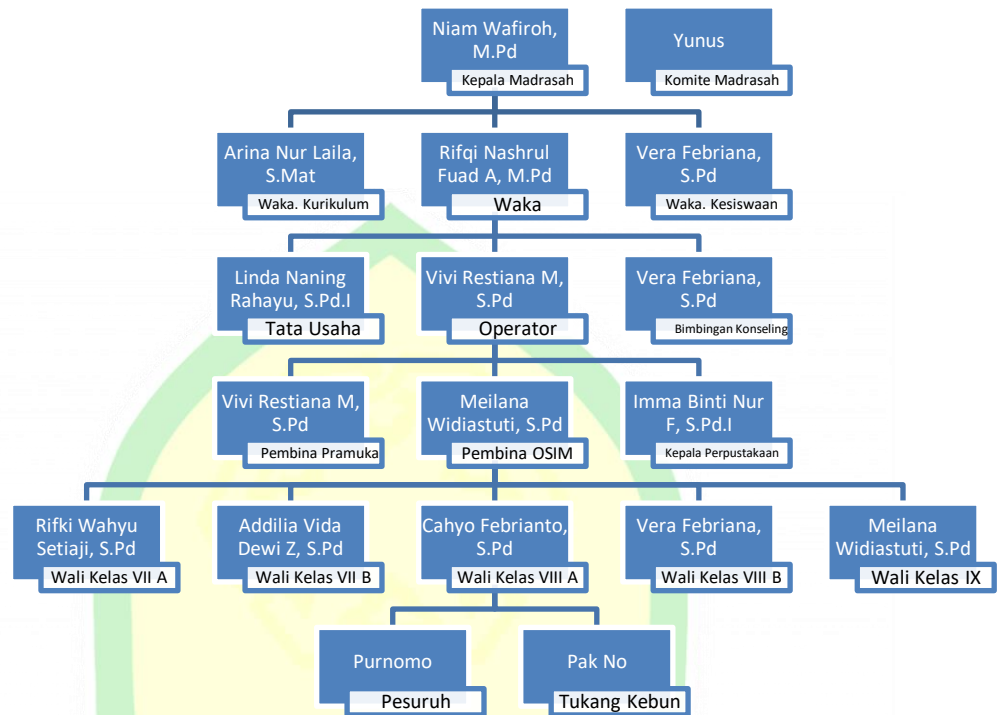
Niam Wafiroh, M.Pd
Kepala Madrasah

Yunus
Komite Madrasah

Arina Nur Laila, S.Mat
Waka. Kurikulum

Rifqi Nashrul Fuad A, M.Pd
Waka

Vera Febriana, S.Pd
Waka. Kesiswaan

Linda Naning Rahayu, S.Pd.I
Tata Usaha

Vivi Restiana M, S.Pd
Operator

Vera Febriana, S.Pd
Bimbingan Konseling

Vivi Restiana M, S.Pd
Pembina Pramuka

Meilana Widiastuti, S.Pd
Pembina OSIM

Imma Binti Nur F, S.Pd.I
Kepala Perpustakaan

Rifki Wahyu Setiaji, S.Pd
Wali Kelas VII A

Addilia Vida Dewi Z, S.Pd
Wali Kelas VII B

Cahyo Febrianto, S.Pd
Wali Kelas VIII A

Vera Febriana, S.Pd
Wali Kelas VIII B

Meilana Widiastuti, S.Pd
Wali Kelas IX

Purnomo
Pesuruh

Pak No
Tukang Kebun